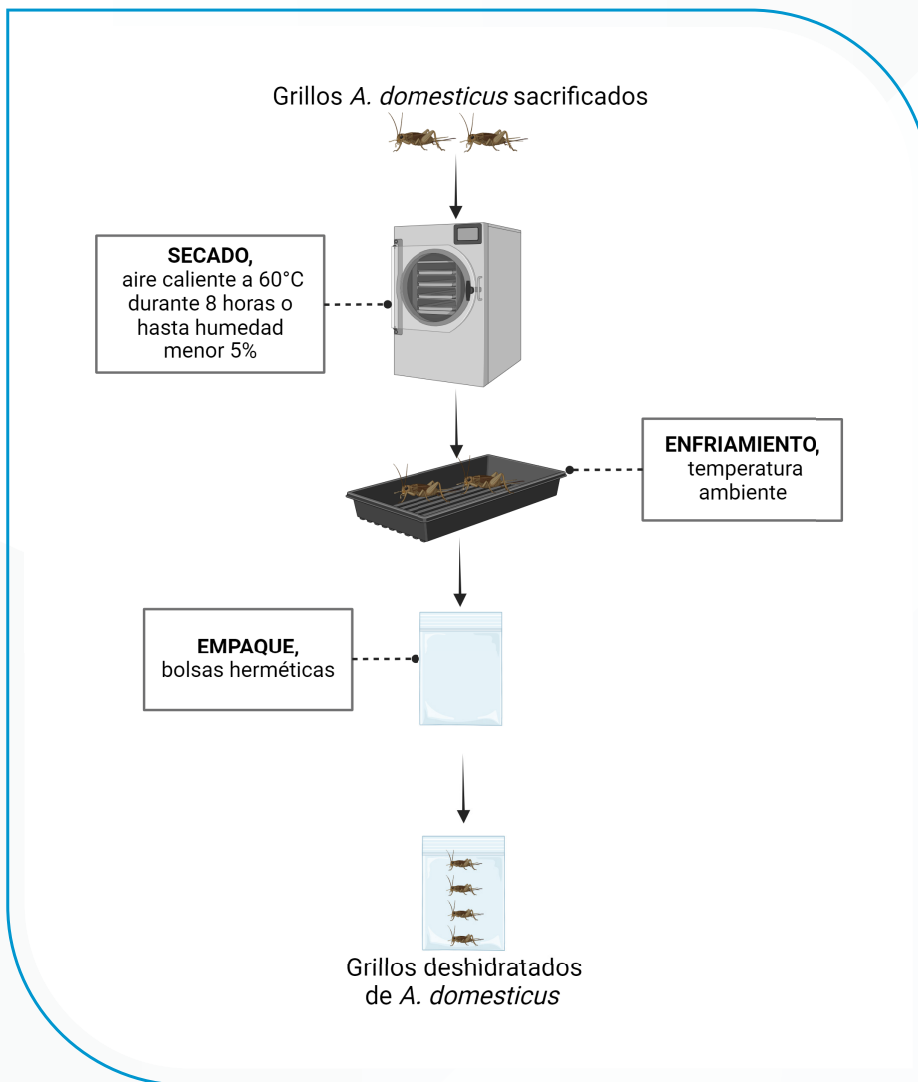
Grillos A. domesticus sacrificados

SECADO,
aire caliente a 60°C durante 8 horas o hasta humedad menor 5%

ENFRIAMIENTO,
temperatura ambiente

EMPAQUE,
bolsas herméticas

Grillos deshidratados de A. domesticus